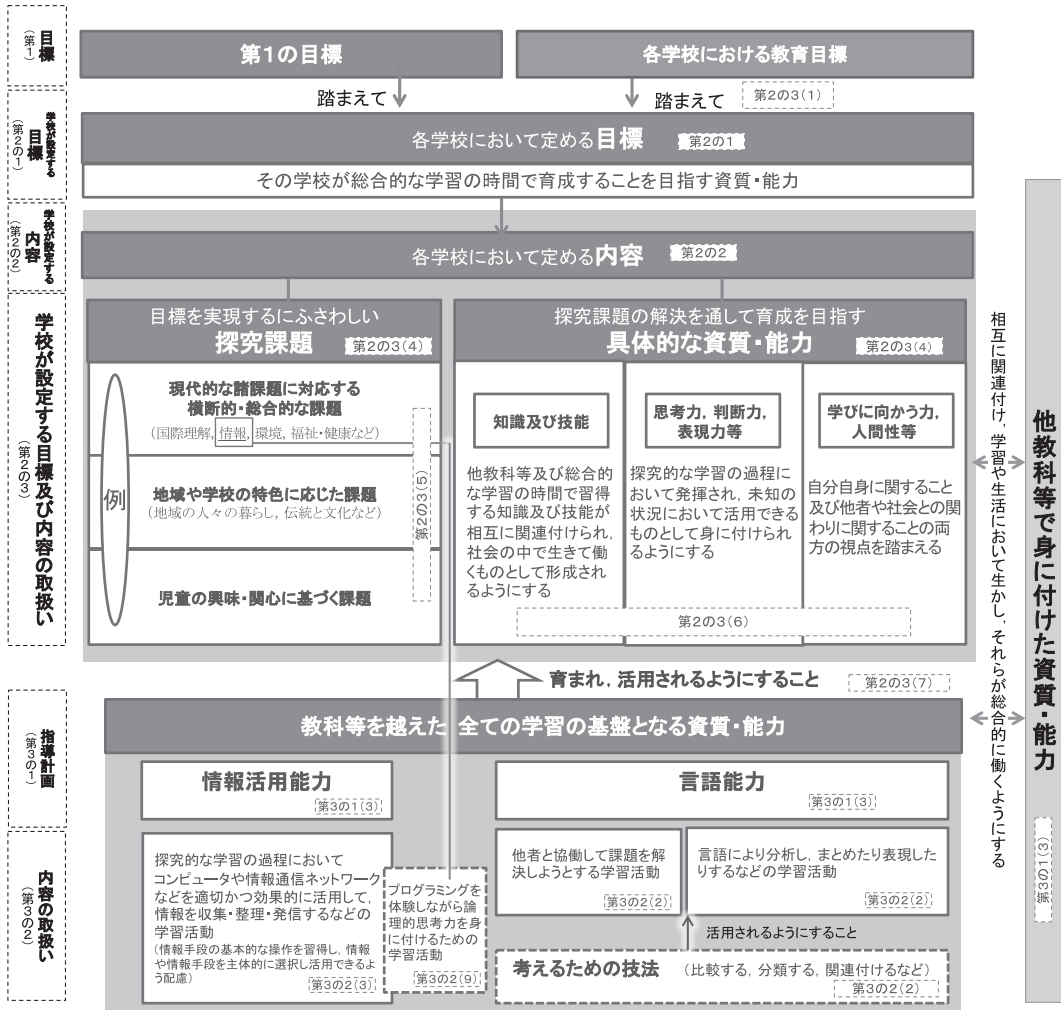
目標（第1）

学校が設定する目標（第2の1）

学校が設定する内容（第2の2）

学校が設定する目標及び内容の取扱い（第2の3）

指導計画（第3の1）

内容の取扱い（第3の2）

第1の目標

各学校における教育目標

踏まえて

踏まえて 第2の3(1)

各学校において定める目標 第2の1

その学校が総合的な学習の時間で育成することを目指す資質・能力

各学校において定める内容 第2の2

目標を実現するにふさわしい
探究課題 第2の3(4)

例

現代的な諸課題に対応する横断的・総合的な課題
（国際理解，情報，環境，福祉・健康など）

地域や学校の特色に応じた課題
（地域の人々の暮らし，伝統と文化など）

児童の興味・関心に基づく課題

第2の3(5)

探究課題の解決を通して育成を目指す
具体的な資質・能力 第2の3(4)

知識及び技能

他教科等及び総合的な学習の時間で習得する知識及び技能が相互に関連付けられ，社会の中で生きて働くものとして形成されるようにする

思考力，判断力，表現力等

探究的な学習の過程において発揮され，未知の状況において活用できるものとして身に付けられるようにする

学びに向かう力，人間性等

自分自身に関すること及び他者や社会との関わりに関することの両方の視点を踏まえる

第2の3(6)

育まれ，活用されるようにすること 第2の3(7)

教科等を越えた全ての学習の基盤となる資質・能力

情報活用能力
第3の1(3)

探究的な学習の過程において
コンピュータや情報通信ネットワークなどを適切かつ効果的に活用して，情報を収集・整理・発信するなどの学習活動
（情報手段の基本的な操作を習得し，情報や情報手段を主体的に選択し活用できるよう配慮）
第3の2(3)

プログラミングを体験しながら論理的思考力を身に付けるための学習活動
第3の2(9)

言語能力
第3の1(3)

他者と協働して課題を解決しようとする学習活動
第3の2(2)

言語により分析し，まとめたり表現したりするなどの学習活動
第3の2(2)

活用されるようにすること

考えるための技法 （比較する，分類する，関連付けるなど）
第3の2(2)

相互に関連付け，学習や生活において生かし，それらが総合的に働くようにする

他教科等で身に付けた資質・能力

第3の1(3)